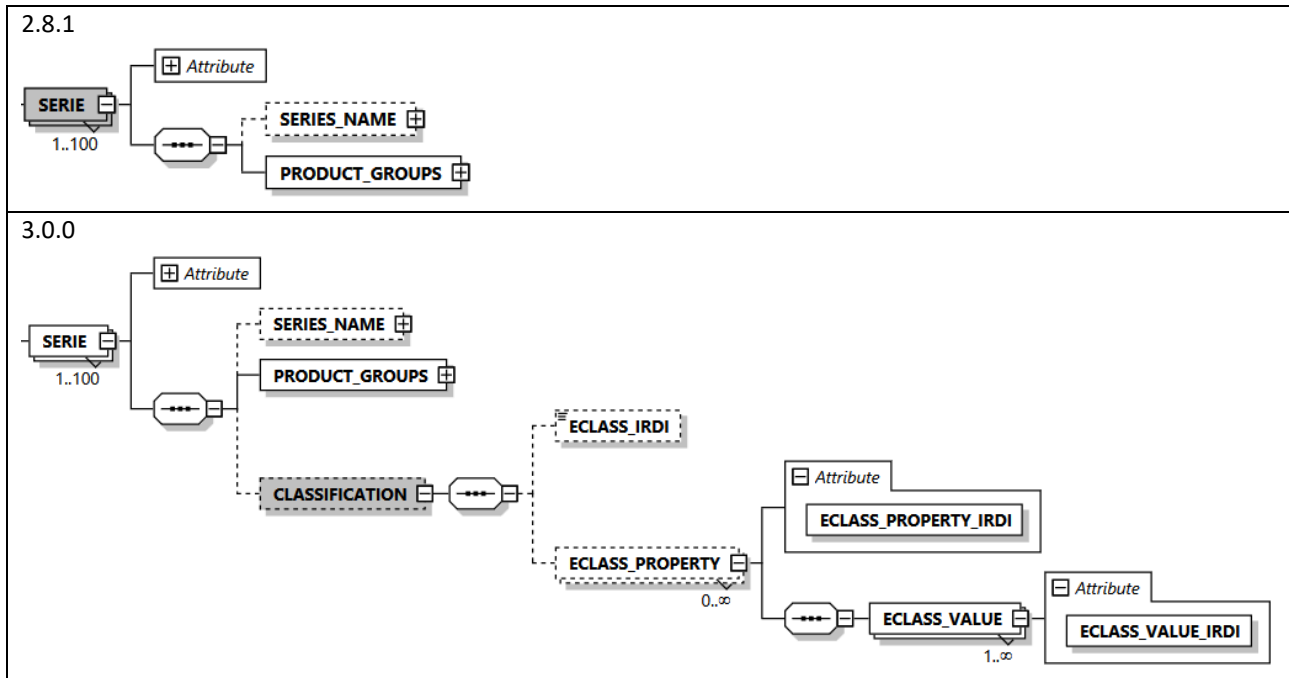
2.8.1

Attribute

SERIE

1..100

SERIES_NAME

PRODUCT_GROUPS

3.0.0

Attribute

SERIE

1..100

SERIES_NAME

PRODUCT_GROUPS

ECLASS_IRDI

CLASSIFICATION

Attribute

ECLASS_PROPERTY_IRDI

ECLASS_PROPERTY

0..∞

Attribute

ECLASS_VALUE

ECLASS_VALUE_IRDI

1..∞